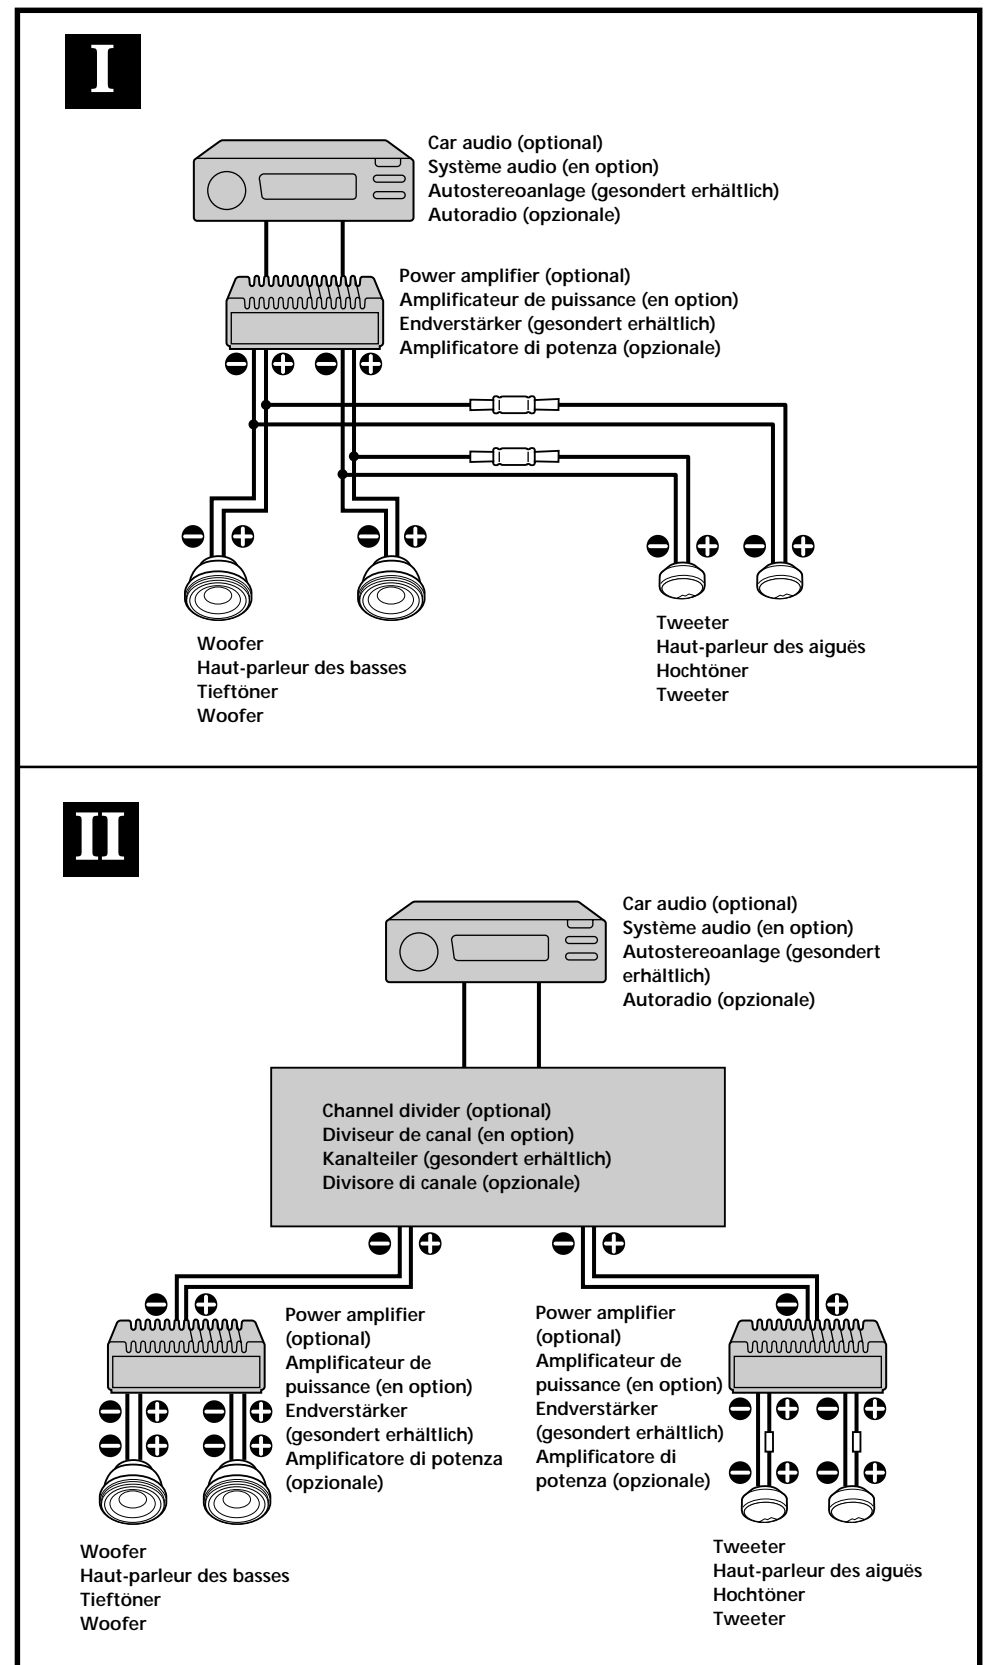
I

Car audio (optional)
Système audio (en option)
Autostereoanlage (gesondert erhältlich)
Autoradio (opzionale)

Power amplifier (optional)
Amplificateur de puissance (en option)
Endverstärker (gesondert erhältlich)
Amplificatore di potenza (opzionale)

Woofer
Haut-parleur des basses
Tieftöner
Woofer

Tweeter
Haut-parleur des aiguës
Hochtöner
Tweeter

II

Car audio (optional)
Système audio (en option)
Autostereoanlage (gesondert erhältlich)
Autoradio (opzionale)

Channel divider (optional)
Diviseur de canal (en option)
Kanalteiler (gesondert erhältlich)
Divisore di canale (opzionale)

Power amplifier (optional)
Amplificateur de puissance (en option)
Endverstärker (gesondert erhältlich)
Amplificatore di potenza (opzionale)

Power amplifier (optional)
Amplificateur de puissance (en option)
Endverstärker (gesondert erhältlich)
Amplificatore di potenza (opzionale)

Woofer
Haut-parleur des basses
Tieftöner
Woofer

Tweeter
Haut-parleur des aiguës
Hochtöner
Tweeter